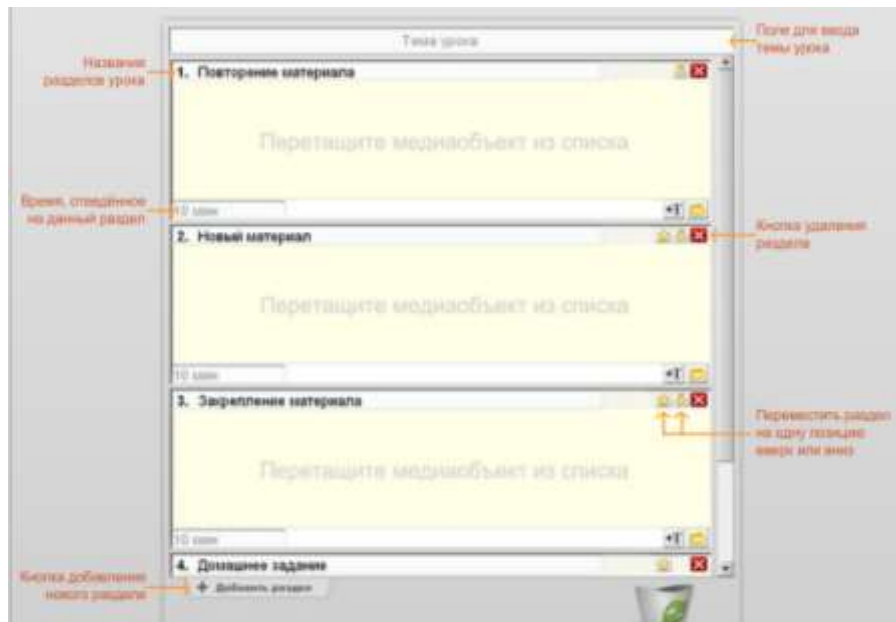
Тема урока

Поле для ввода темы урока

Название разделов урока

1. Повторение материала

Перетащите медиаобъект из списка

Время, отведённое на данный раздел

10 мин

Кнопка удаления раздела

2. Новый материал

Перетащите медиаобъект из списка

10 мин

3. Закрепление материала

Переместить раздел на одну позицию вверх или вниз

Перетащите медиаобъект из списка

10 мин

4. Домашнее задание

Кнопка добавления нового раздела

+ Добавить раздел